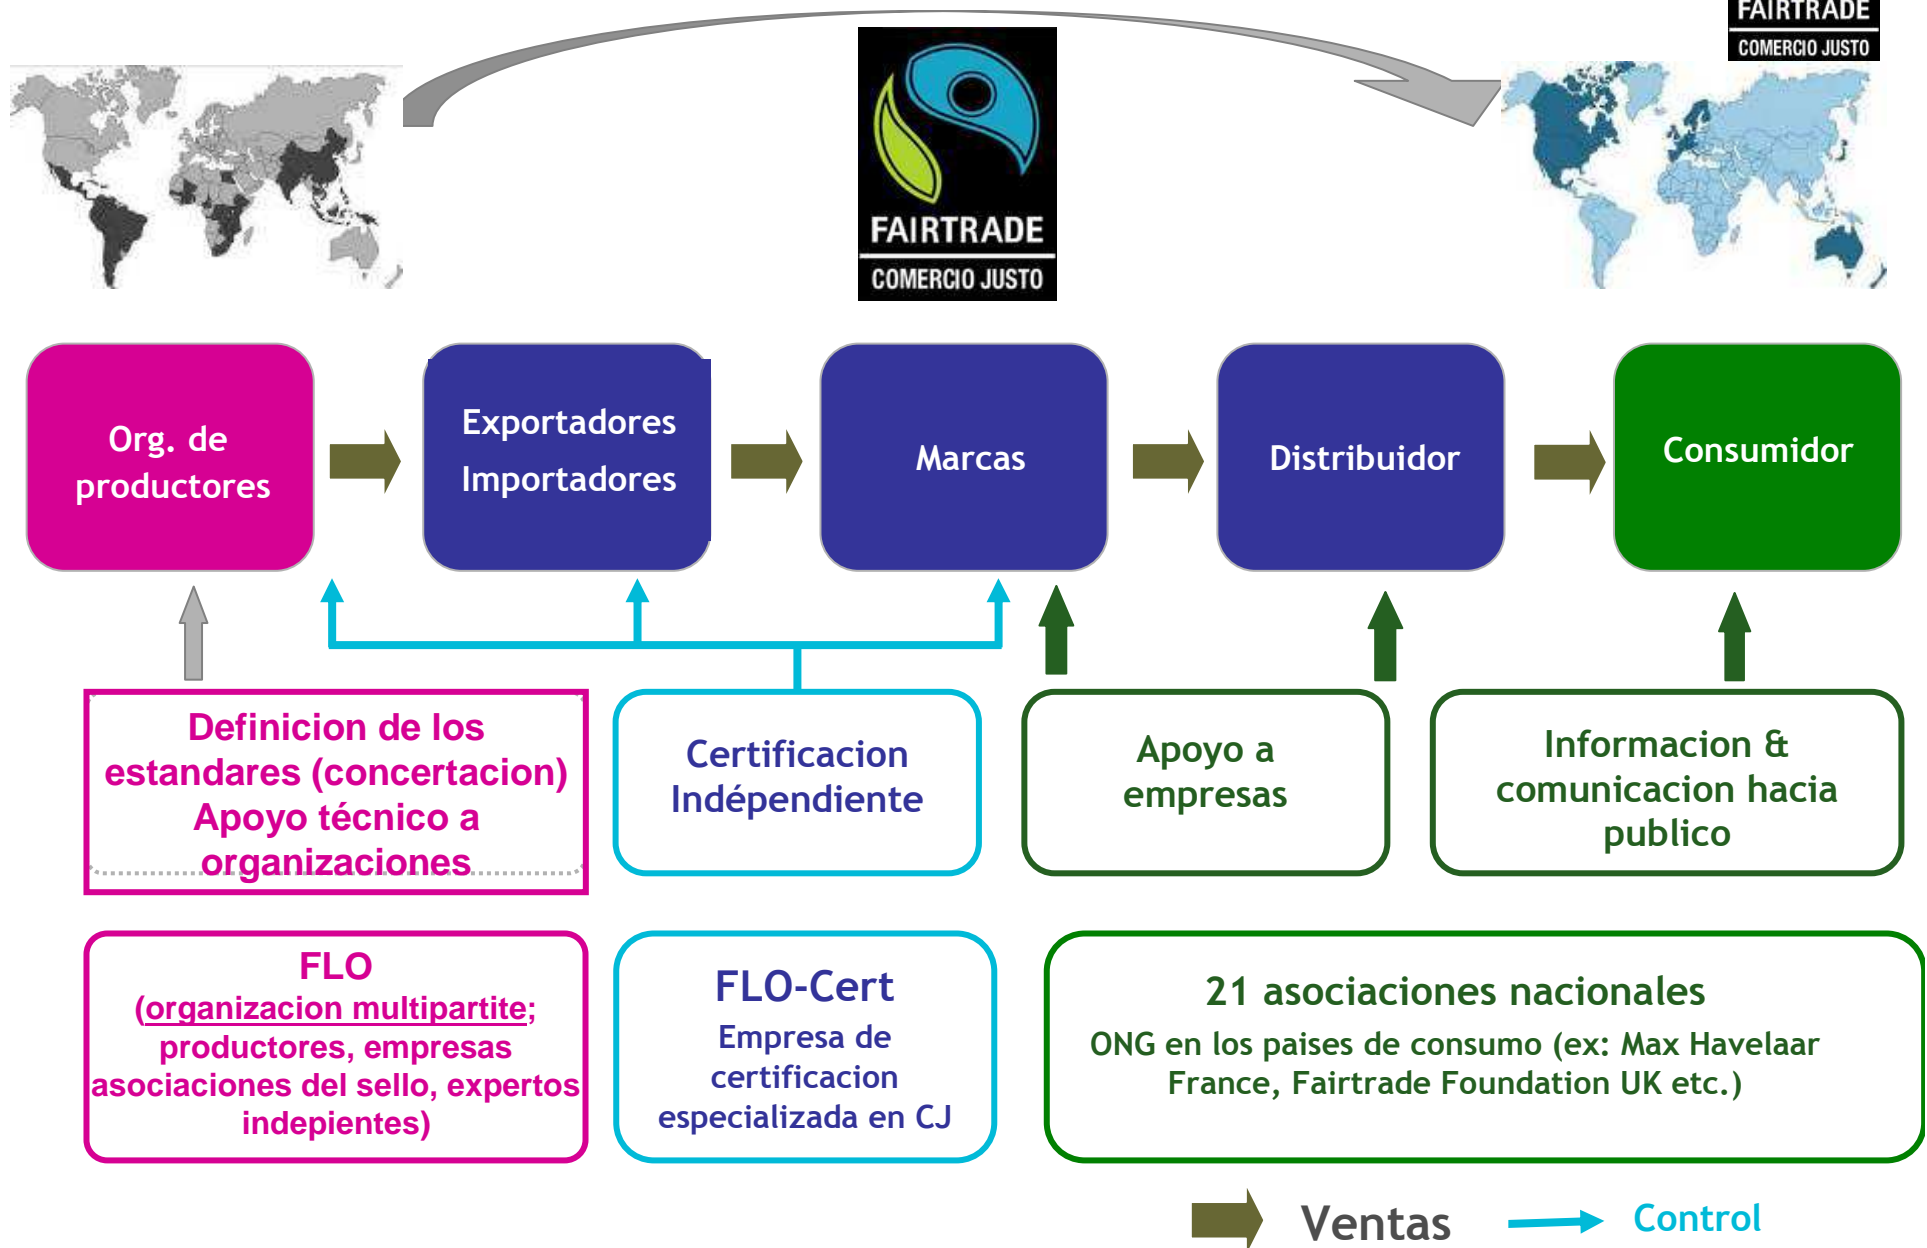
FAIRTRADE
COMERCIO JUSTO

FAIRTRADE
COMERCIO JUSTO

Org. de productores

Exportadores Importadores

Marcas

Distribuidor

Consumidor

Definicion de los estandares (concertacion) Apoyo técnico a organizaciones

Certificacion Indépendiente

Apoyo a empresas

Informacion & comunicacion hacia publico

FLO
(organizacion multipartite; productores, empresas asociaciones del sello, expertos indepientes)

FLO-Cert
Empresa de certificacion especializada en CJ

21 asociaciones nacionales
ONG en los paises de consumo (ex: Max Havelaar France, Fairtrade Foundation UK etc.)

Ventas

Control